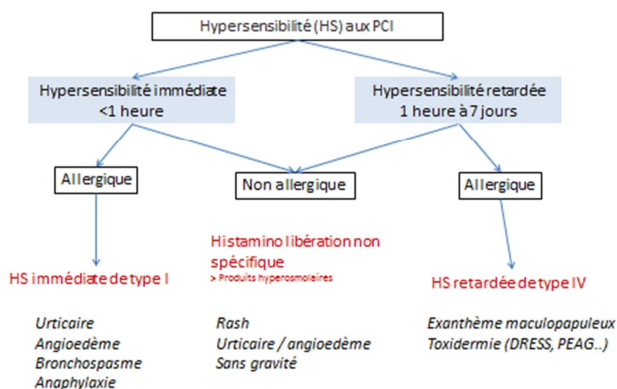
Hypersensibilité (HS) aux PCI

Hypersensibilité immédiate
<1 heure

Hypersensibilité retardée
1 heure à 7 jours

Allergique

Non allergique

Allergique

HS immédiate de type I

Histamino libération non spécifique
> Produits hyperosmolaires

HS retardée de type IV

Urticaire
Angioedème
Bronchospasme
Anaphylaxie

Rash
Urticaire / angioedème
Sans gravité

Exanthème maculopapuleux
Toxidermie (DRESS, PEAG..)